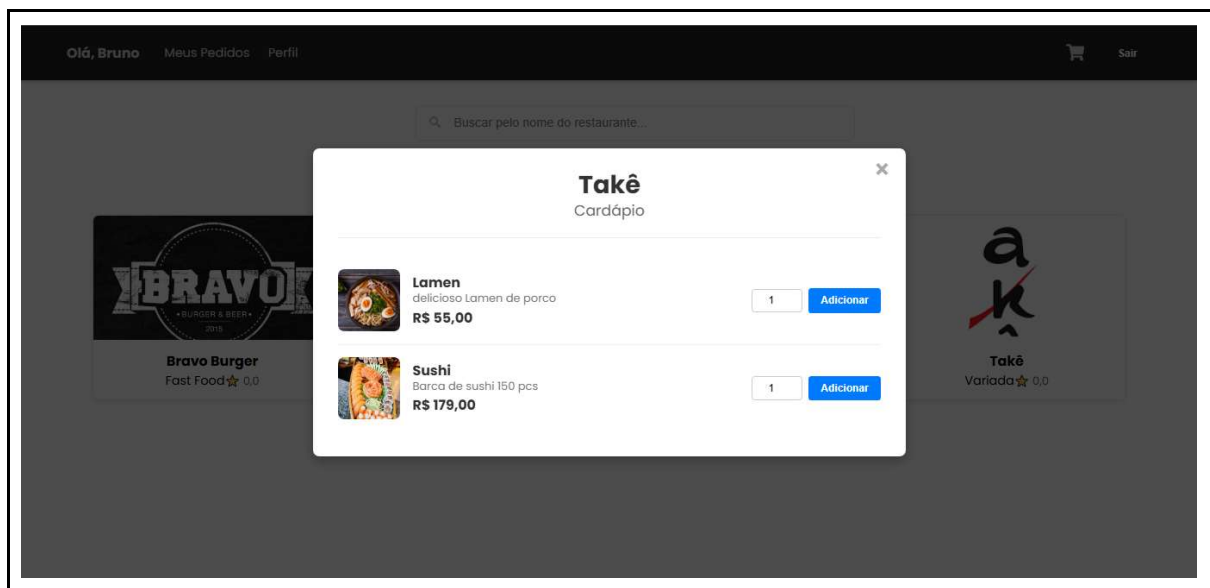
Olá, Bruno Meus Pedidos Perfil

Sair

Buscar pelo nome do restaurante...

BRAVO
• BURGER & BEER •
2015

Bravo Burger
Fast Food 0,0

Takê
Variada 0,0

Takê
Cardápio

×

Lamen
delicioso Lamen de porco
R$ 55,00

1 Adicionar

Sushi
Barca de sushi 150 pcs
R$ 179,00

1 Adicionar